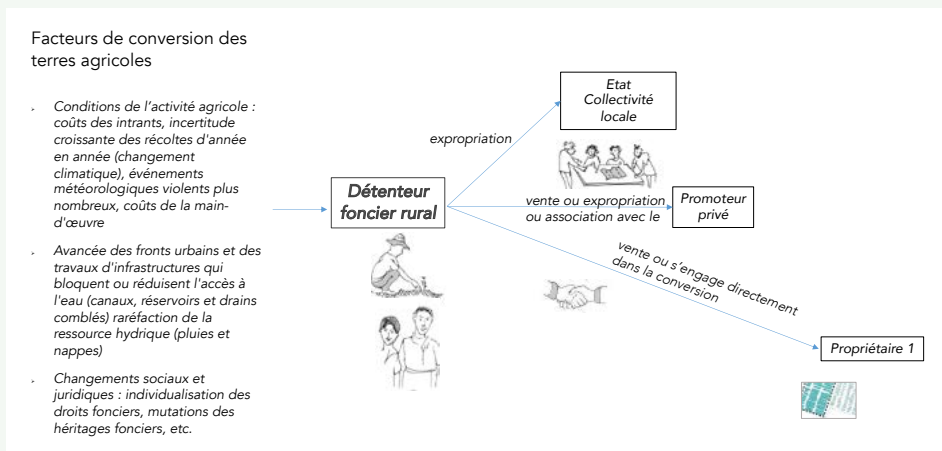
Facteurs de conversion des terres agricoles

Conditions de l'activité agricole : coûts des intrants, incertitude croissante des récoltes d'année en année (changement climatique), événements météorologiques violents plus nombreux, coûts de la main-d'œuvre

Avancée des fronts urbains et des travaux d'infrastructures qui bloquent ou réduisent l'accès à l'eau (canaux, réservoirs et drains comblés) raréfaction de la ressource hydrique (pluies et nappes)

Changements sociaux et juridiques : individualisation des droits fonciers, mutations des héritages fonciers, etc.

Détenteur foncier rural

expropriation

Etat Collectivité locale

vente ou expropriation ou association avec le

Promoteur privé

vente ou s'engage directement dans la conversion

Propriétaire 1